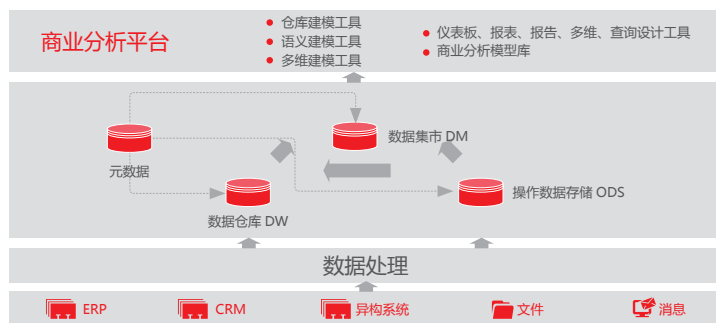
商业分析平台

● 仓库建模工具
● 语义建模工具
● 多维建模工具

● 仪表板、报表、报告、多维、查询设计工具
● 商业分析模型库

元数据

数据集市 DM

数据仓库 DW

操作数据存储 ODS

数据处理

ERP

CRM

异构系统

文件

消息